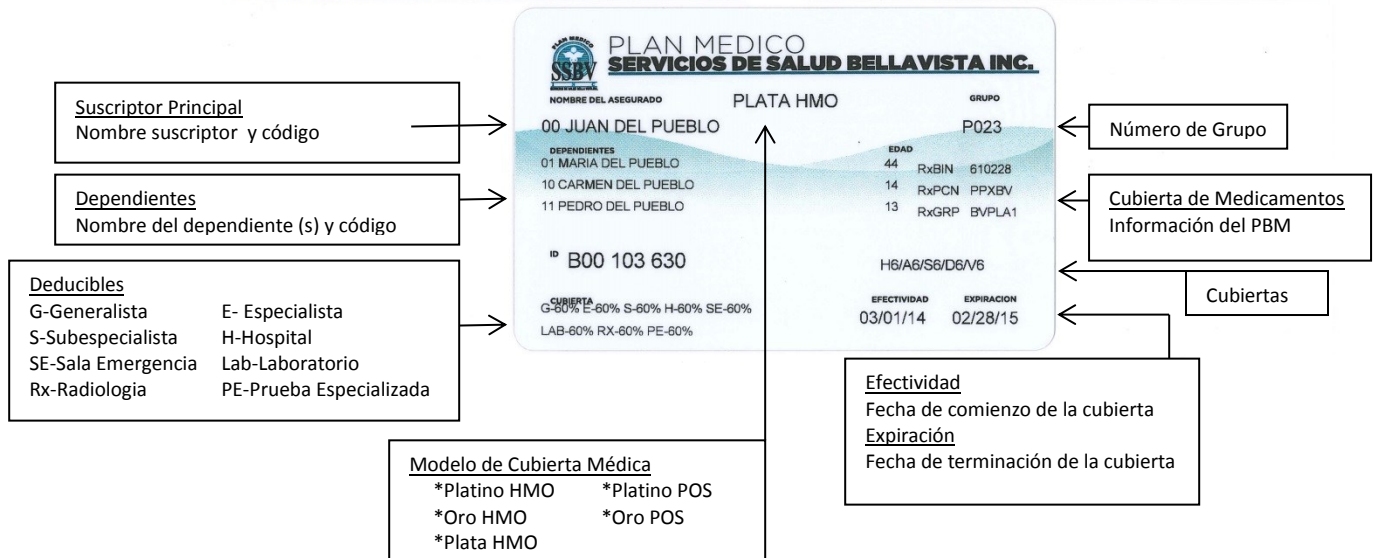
PLAN MEDICO
SSBV
PLAN MEDICO
SERVICIOS DE SALUD BELLAVISTA INC.

NOMBRE DEL ASEGURADO
PLATA HMO
GRUPO
00 JUAN DEL PUEBLO
P023

DEPENDIENTES
EDAD
01 MARIA DEL PUEBLO 44 RxBIN 610228
10 CARMEN DEL PUEBLO 14 RxPCN PPXBV
11 PEDRO DEL PUEBLO 13 RxGRP BVPLA1

ID B00 103 630
H6/A6/S6/D6/V6

CUBIERTA
G-60% E-60% S-60% H-60% SE-60%
LAB-60% RX-60% PE-60%

EFECTIVIDAD
03/01/14
EXPIRACION
02/28/15

Suscriptor Principal
Nombre suscriptor y código

Dependientes
Nombre del dependiente (s) y código

Deducibles
| | |
|---|---|
| G-Generalista | E- Especialista |
| S-Subespecialista | H-Hospital |
| SE-Sala Emergencia | Lab-Laboratorio |
| Rx-Radiologia | PE-Prueba Especializada |

Modelo de Cubierta Médica
*Platino HMO *Platino POS
*Oro HMO *Oro POS
*Plata HMO

Número de Grupo

Cubierta de Medicamentos
Información del PBM

Cubiertas

Efectividad
Fecha de comienzo de la cubierta
Expiración
Fecha de terminación de la cubierta